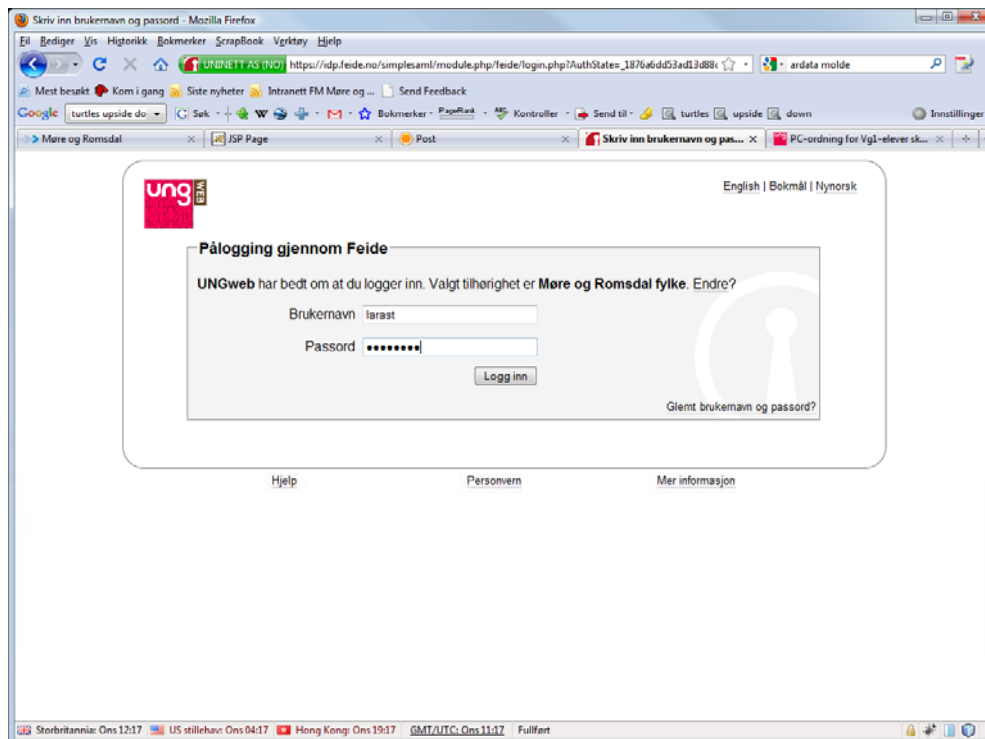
Skriv inn brukernavn og passord - Mozilla Firefox

Fil Rediger Vis Historikk Bokmerker ScrapBook Verktøy Hjelp

UNINETT AS (NO) https://idp.feide.no/simplesaml/module.php/feide/login.php?AuthState=_1876a6dd53ad13d88

ardata molde

Mest besøkt Kom i gang Siste nyheter Intranett FM Møre og ... Send Feedback

Google turtles upside do Søk Bokmerker PageRank Kontroller Send til turtles upside down Innstillinger

Møre og Romsdal | JSP Page | Post | Skriv inn brukernavn og pas... | PC-ordning for Vg1-elever sk...

ung WEB

English | Bokmål | Nynorsk

Pålogging gjennom Feide

**UNGweb** har bedt om at du logger inn. Valgt tilhørighet er **Møre og Romsdal fylke**. Endre?

Brukernavn larast

Passord ••••••••

Logg inn

Glemt brukernavn og passord?

Hjelp Personvern Mer informasjon

Storbritannia: Ons 12:17 US stillehav: Ons 04:17 Hong Kong: Ons 19:17 GMT/UTC: Ons 11:17 Fullført